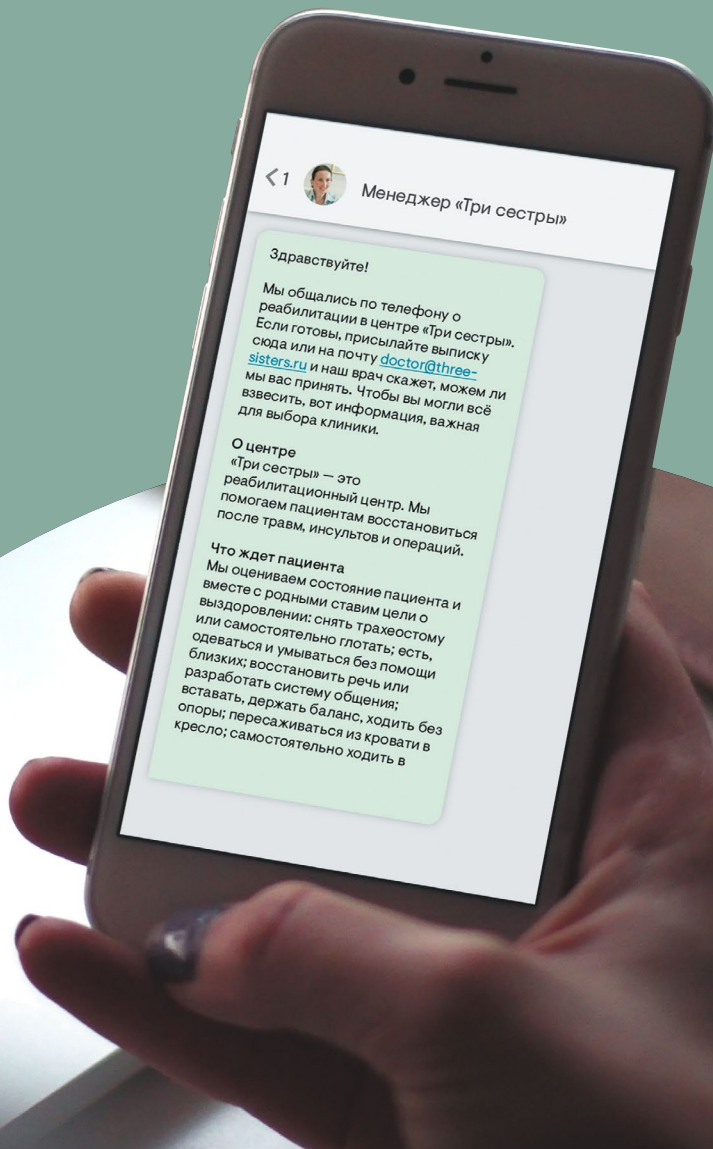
< 1 Менеджер «Три сестры»

Здравствуйте!

Мы общались по телефону о реабилитации в центре «Три сестры». Если готовы, присылайте выписку сюда или на почту doctor@three-sisters.ru и наш врач скажет, можем ли мы вас принять. Чтобы вы могли всё взвесить, вот информация, важная для выбора клиники.

О центре
«Три сестры» — это реабилитационный центр. Мы помогаем пациентам восстановиться после травм, инсультов и операций.

Что ждет пациента
Мы оцениваем состояние пациента и вместе с родными ставим цели о выздоровлении: снять трахеостому или самостоятельно глотать; есть, одеваться и умываться без помощи близких; восстановить речь или разработать систему общения; вставать, держать баланс, ходить без опоры; пересаживаться из кровати в кресло; самостоятельно ходить в